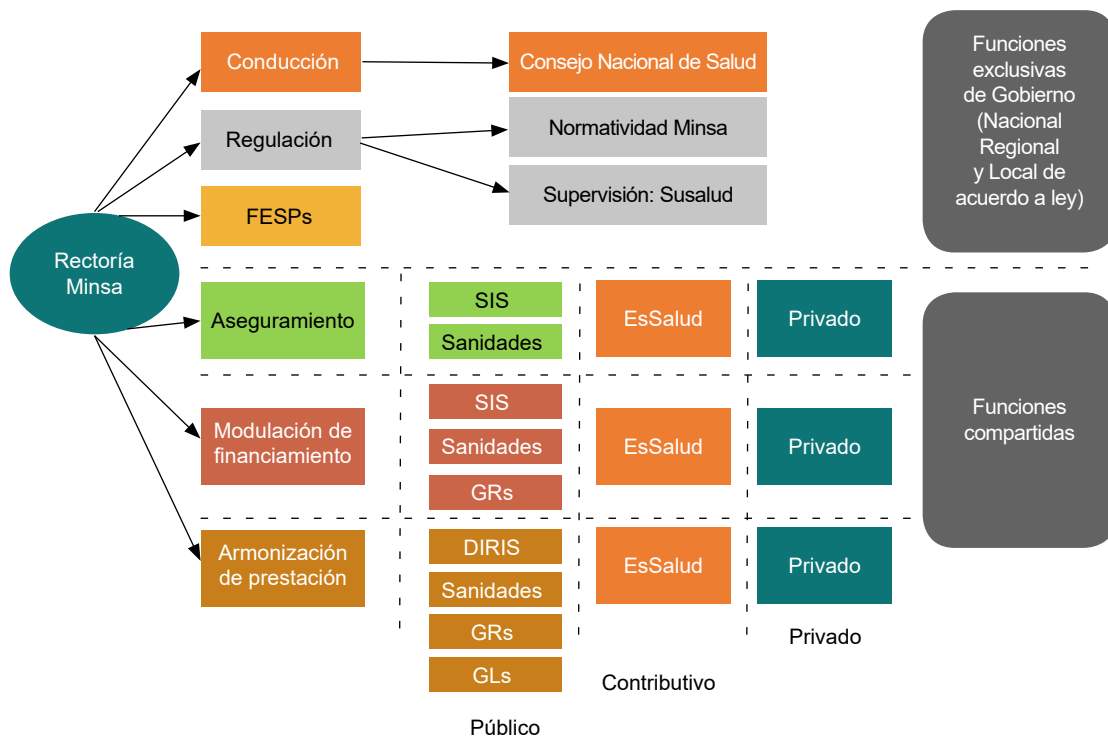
Rectoría Minsa

Conducción
Consejo Nacional de Salud

Regulación
Normatividad Minsa
Supervisión: Susalud

FESPs

Funciones exclusivas de Gobierno (Nacional Regional y Local de acuerdo a ley)

Aseguramiento
SIS
Sanidades
EsSalud
Privado

Modulación de financiamiento
SIS
Sanidades
GRs
EsSalud
Privado

Funciones compartidas

Armonización de prestación
DIRIS
Sanidades
GRs
GLs
EsSalud
Privado

Privado
Contributivo
Público